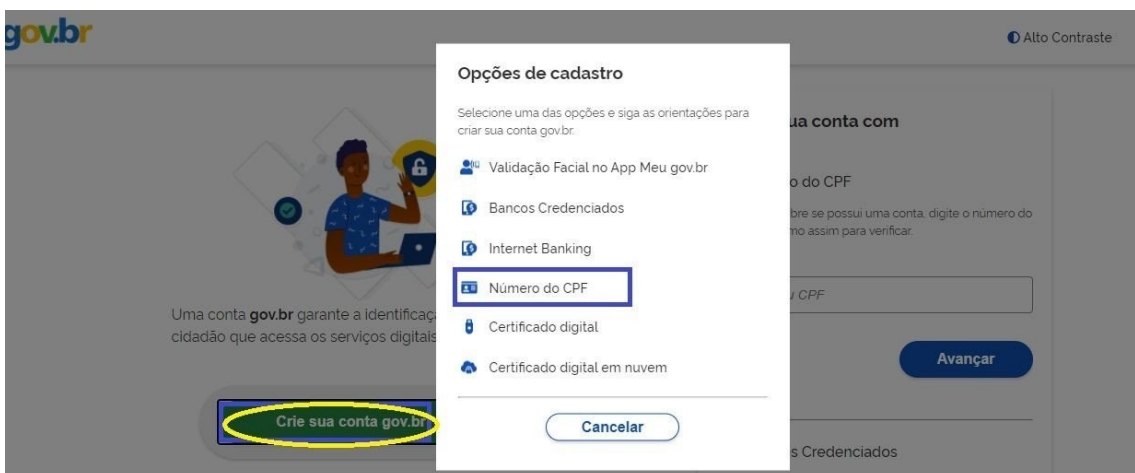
gov.br

Alto Contraste

Opções de cadastro

Selecione uma das opções e siga as orientações para criar sua conta gov.br.

Validação Facial no App Meu gov.br

Bancos Credenciados

Internet Banking

Número do CPF

Certificado digital

Certificado digital em nuvem

Cancelar

ua conta com

o do CPF

bre se possui uma conta, digite o número do mo assim para verificar.

u CPF

Avançar

s Credenciados

Uma conta gov.br garante a identificaç cidadão que acessa os serviços digitais

Crie sua conta gov.br